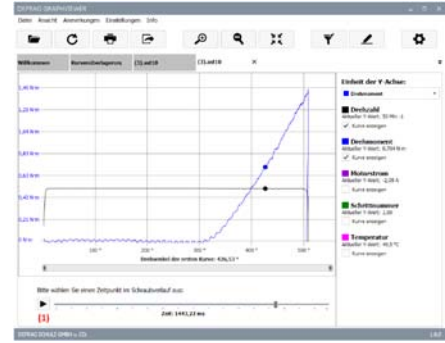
EXPRAG GRAPHVIEWER

Datei Ansicht Anmerkungen Einstellungen Info

Willkommen | Kurvenübersicht | [1].ed10 | [2].ed10 ×

1,40 N·m
1,20 N·m
1,00 N·m
0,80 N·m
0,60 N·m
0,40 N·m
0,20 N·m
0 N·m

100 ° 200 ° 300 ° 400 ° 500 °

Drehwinkel der ersten Kurve: 436,13 °

Einheit der Y-Achse:
Drehmoment

Drehzahl
Aktueller Y-Wert: 30 Min.-1
Kurve anzeigen

Drehmoment
Aktueller Y-Wert: 0,704 N·m
Kurve anzeigen

Motorstrom
Aktueller Y-Wert: -2,08 A
Kurve anzeigen

Schrittnummer
Aktueller Y-Wert: 1,00
Kurve anzeigen

Temperatur
Aktueller Y-Wert: 45,0 °C
Kurve anzeigen

Bitte wählen Sie einen Zeitpunkt im Schraubverlauf aus:

Zeit: 1443,22 ms

[1]

EXPRAG GERAET GMBH + CO

1.0.0